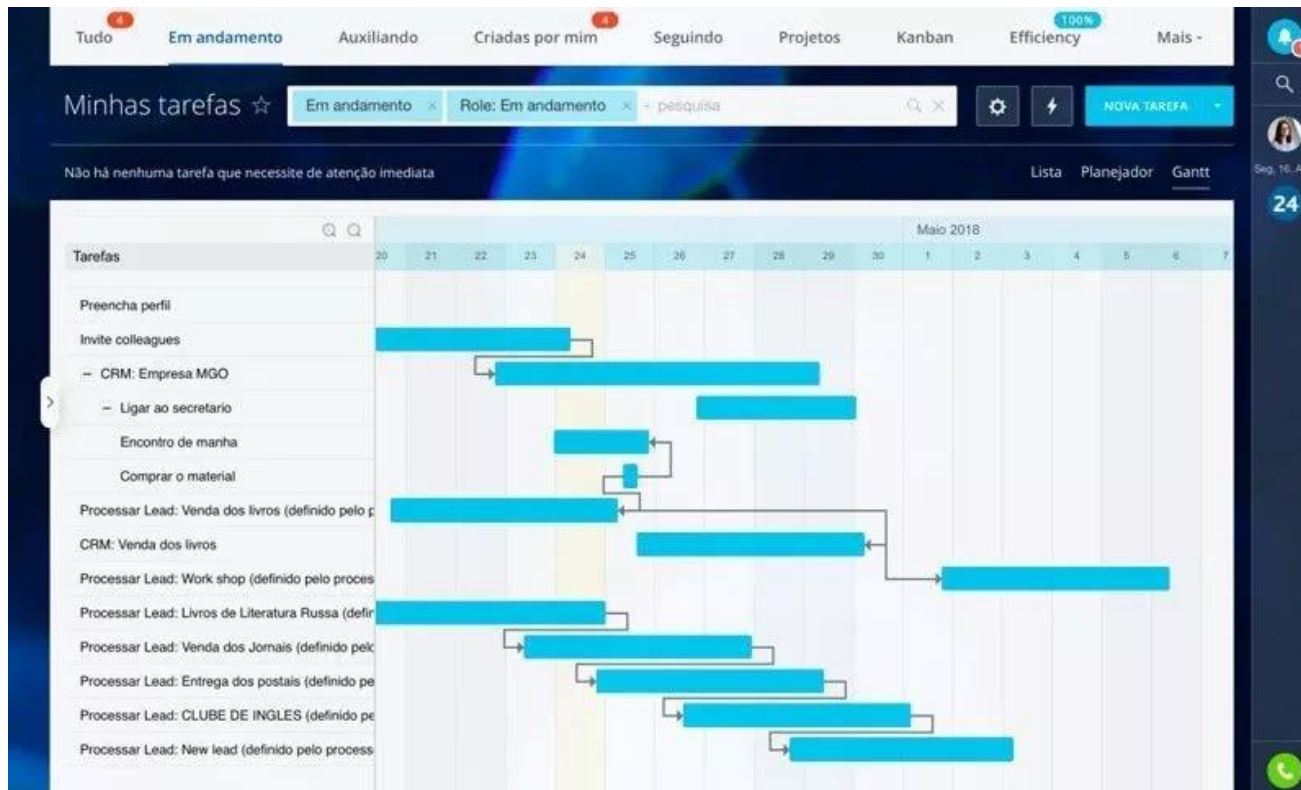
Tudo 4 | Em andamento | Auxiliando | Criadas por mim 4 | Seguindo | Projetos | Kanban | Efficiency 100% | Mais -

Minhas tarefas ☆ | Em andamento × | Role: Em andamento × | + pesquisa | NOVA TAREFA

Não há nenhuma tarefa que necessite de atenção imediata

Lista | Planejador | Gantt

Seg, 16. A

24

Maio 2018

| Tarefas | 20 | 21 | 22 | 23 | 24 | 25 | 26 | 27 | 28 | 29 | 30 | 1 | 2 | 3 | 4 | 5 | 6 | 7 |
|---|---|---|---|---|---|---|---|---|---|---|---|---|---|---|---|---|---|---|

Preencha perfil
Invite colleagues
− CRM: Empresa MGO
− Ligar ao secretario
Encontro de manha
Comprar o material
Processar Lead: Venda dos livros (definido pelo p
CRM: Venda dos livros
Processar Lead: Work shop (definido pelo proces
Processar Lead: Livros de Literatura Russa (defir
Processar Lead: Venda dos Jornais (definido pelc
Processar Lead: Entrega dos postais (definido pe
Processar Lead: CLUBE DE INGLES (definido pe
Processar Lead: New lead (definido pelo process